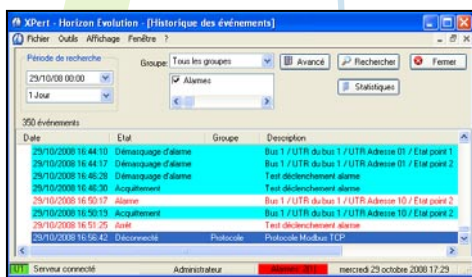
XPert - Horizon Evolution - [Historique des événements]

Fichier Outils Affichage Fenêtre ?

Période de recherche

29/10/08 00:00

1 Jour

Groupe: Tous les groupes

Alarmes

Avancé

Rechercher

Fermer

Statistiques

350 événements

| Date | Etat | Groupe | Description |
|---|---|---|---|
| 29/10/2008 16:44:10 | Démasquage d'alarme | | Bus 1 / UTR du bus 1 / UTR Adresse 01 / Etat point 1 |
| 29/10/2008 16:44:17 | Démasquage d'alarme | | Bus 1 / UTR du bus 1 / UTR Adresse 01 / Etat point 2 |
| 29/10/2008 16:46:28 | Démasquage d'alarme | | Test déclenchement alarme |
| 29/10/2008 16:46:30 | Acquittement | | Test déclenchement alarme |
| 29/10/2008 16:50:17 | Alarme | | Bus 1 / UTR du bus 1 / UTR Adresse 10 / Etat point 2 |
| 29/10/2008 16:50:19 | Acquittement | | Bus 1 / UTR du bus 1 / UTR Adresse 10 / Etat point 2 |
| 29/10/2008 16:51:25 | Arrêt | | Test déclenchement alarme |
| 29/10/2008 16:56:42 | Déconnecté | Protocole | Protocole Modbus TCP |

Serveur connecté

Administrateur

Alarmes : 3

mercredi 29 octobre 2008 17:29